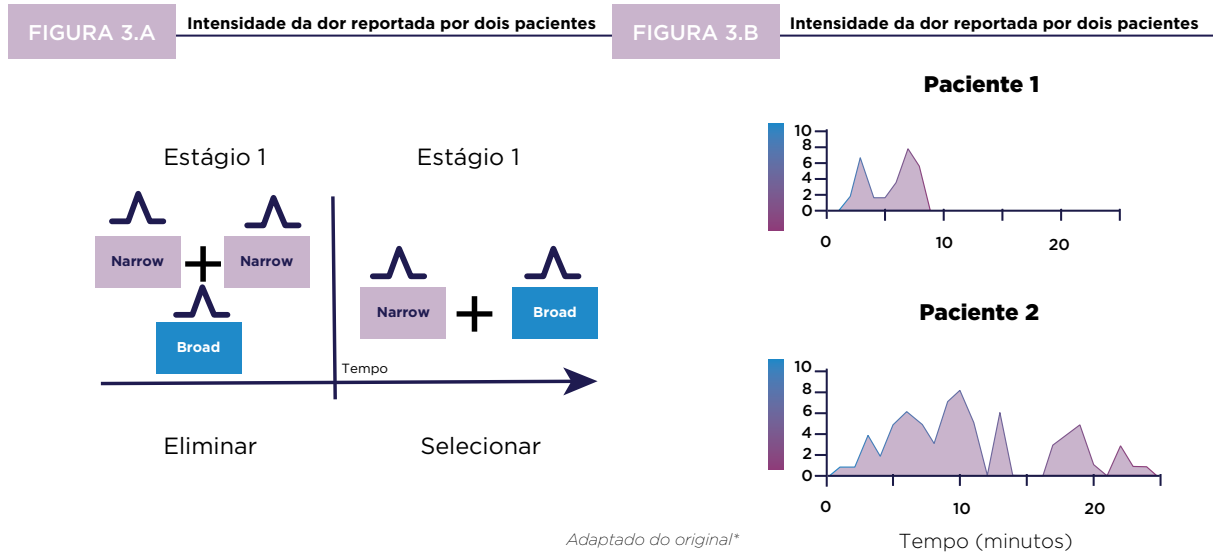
FIGURA 3.A Intensidade da dor reportada por dois pacientes

Estágio 1

Narrow + Narrow

Broad

Estágio 1

Narrow + Broad

Tempo

Eliminar

Selecionar

Adaptado do original*

FIGURA 3.B Intensidade da dor reportada por dois pacientes

Paciente 1

10 8 6 4 2 0

0 10 20

Paciente 2

10 8 6 4 2 0

0 10 20

Tempo (minutos)